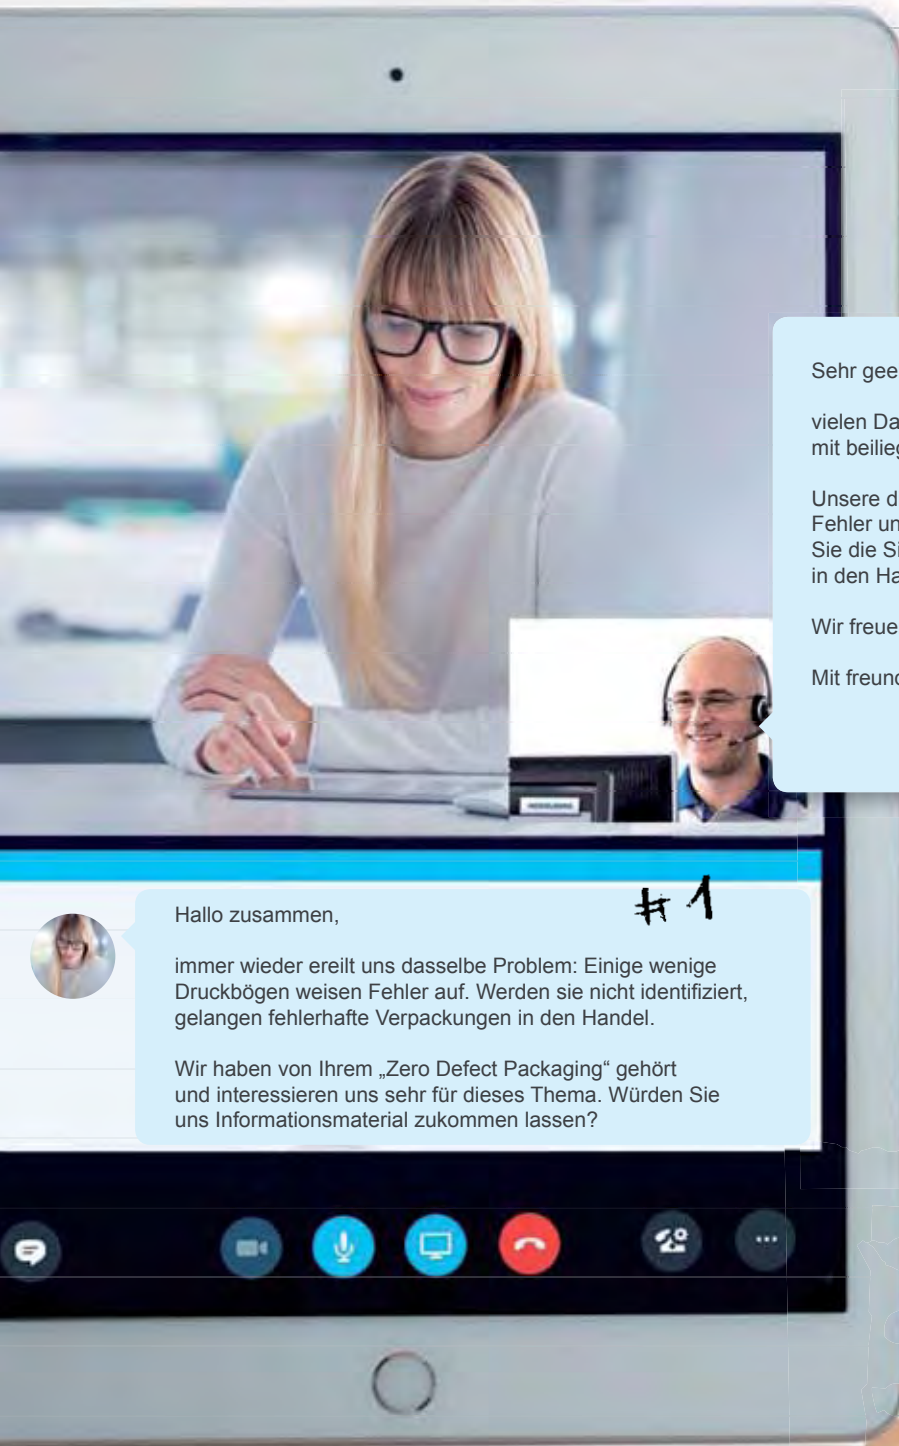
Sehr gee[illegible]

vielen Da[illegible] mit beilieg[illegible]

Unsere d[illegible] Fehler un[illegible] Sie die Si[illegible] in den Ha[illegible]

Wir freue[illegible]

Mit freund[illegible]

#1

Hallo zusammen,

immer wieder ereilt uns dasselbe Problem: Einige wenige Druckbögen weisen Fehler auf. Werden sie nicht identifiziert, gelangen fehlerhafte Verpackungen in den Handel.

Wir haben von Ihrem „Zero Defect Packaging“ gehört und interessieren uns sehr für dieses Thema. Würden Sie uns Informationsmaterial zukommen lassen?

...